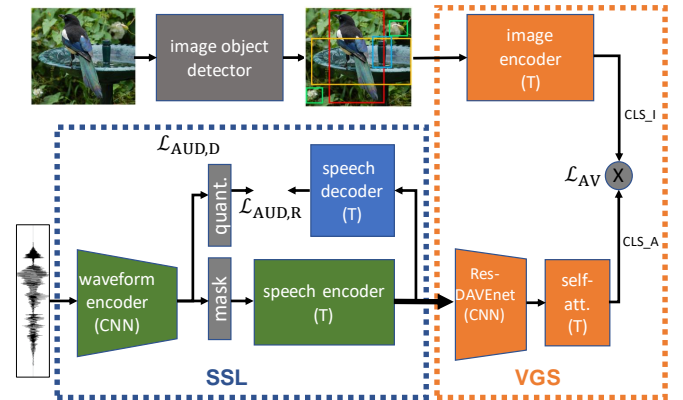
image object detector

image encoder (T)

CLS_I

$\mathcal{L}_{\text{AUD,D}}$

quant.

speech decoder (T)

$\mathcal{L}_{\text{AUD,R}}$

$\mathcal{L}_{\text{AV}}$

X

CLS_A

waveform encoder (CNN)

mask

speech encoder (T)

Res-DAVEnet (CNN)

self-att. (T)

SSL

VGS